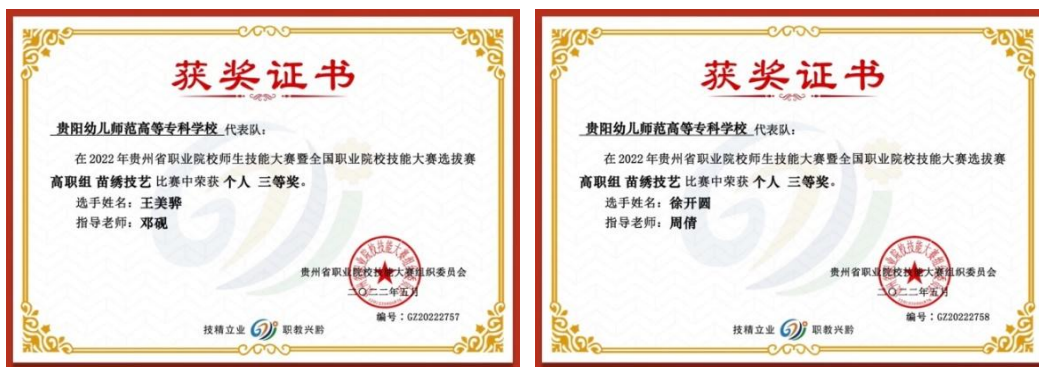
获奖证书

贵阳幼儿师范高等专科学校 代表队：

在 2022 年贵州省职业院校师生技能大赛暨全国职业院校技能大赛选拔赛 高职组 苗绣技艺 比赛中荣获 个人 三等奖。

选手姓名：王美骅

指导老师：邓砚

贵州省职业院校技能大赛组织委员会

二〇二二年五月

编号：GZ20222757

技精立业 职教兴黔

获奖证书

贵阳幼儿师范高等专科学校 代表队：

在 2022 年贵州省职业院校师生技能大赛暨全国职业院校技能大赛选拔赛 高职组 苗绣技艺 比赛中荣获 个人 三等奖。

选手姓名：徐开圆

指导老师：周倩

贵州省职业院校技能大赛组织委员会

二〇二二年五月

编号：GZ20222758

技精立业 职教兴黔